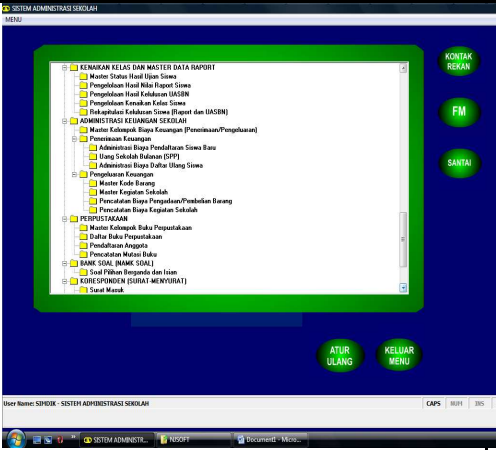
SISTEM ADMINISTRASI SEKOLAH
MENU

KENAIKAN KELAS DAN MASTER DATA RAPORT
Master Status Hasil Ujian Siswa
Pengelolaan Hasil Nilai Raport Siswa
Pengelolaan Hasil Kelulusan UASBN
Pengelolaan Kenaikan Kelas Siswa
Rekapitulasi Kelulusan Siswa (Raport dan UASBN)
ADMINISTRASI KEUANGAN SEKOLAH
Master Kelompok Biaya Keuangan (Penerimaan/Pengeluaran)
Penerimaan Keuangan
Administrasi Biaya Pendaftaran Siswa Baru
Uang Sekolah Bulanan (SPP)
Administrasi Biaya Daftar Ulang Siswa
Pengeluaran Keuangan
Master Kode Barang
Master Kegiatan Sekolah
Pencatatan Biaya Pengadaan/Pembelian Barang
Pencatatan Biaya Kegiatan Sekolah
PERPUSTAKAAN
Master Kelompok Buku Perpustakaan
Daftar Buku Perpustakaan
Pendaftaran Anggota
Pencatatan Mutasi Buku
BANK SOAL (NAMK SOAL)
Soal Pilihan Berganda dan Isian
KORESPONDEN (SURAT-MENYURAT)
Surat Masuk

KONTAK REKAN
FM
SANTAI
ATUR ULANG
KELUAR MENU

User Name: SIMDIK - SISTEM ADMINISTRASI SEKOLAH
CAPS NUM INS

SISTEM ADMINISTR...
NJSOFT
Document1 - Micro...